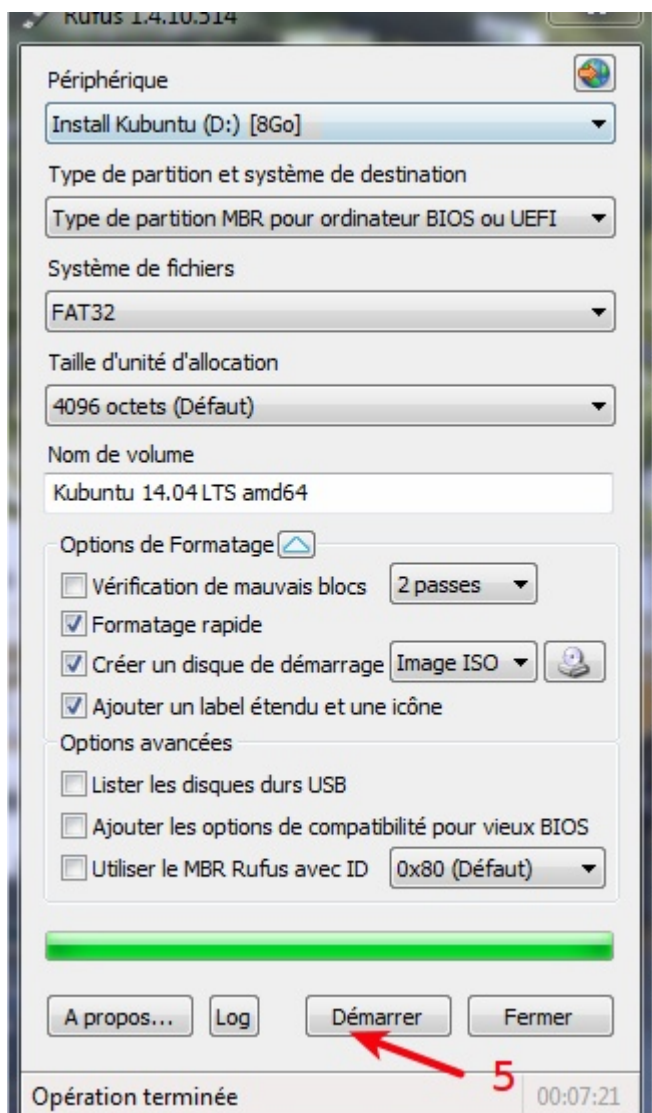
Rufus 1.4.10.514

Périphérique

Install Kubuntu (D:) [8Go]

Type de partition et système de destination

Type de partition MBR pour ordinateur BIOS ou UEFI

Système de fichiers

FAT32

Taille d'unité d'allocation

4096 octets (Défaut)

Nom de volume

Kubuntu 14.04 LTS amd64

Options de Formatage

Vérification de mauvais blocs

2 passes

Formatage rapide

Créer un disque de démarrage

Image ISO

Ajouter un label étendu et une icône

Options avancées

Lister les disques durs USB

Ajouter les options de compatibilité pour vieux BIOS

Utiliser le MBR Rufus avec ID

0x80 (Défaut)

A propos...

Log

Démarrer

Fermer

5

Opération terminée

00:07:21